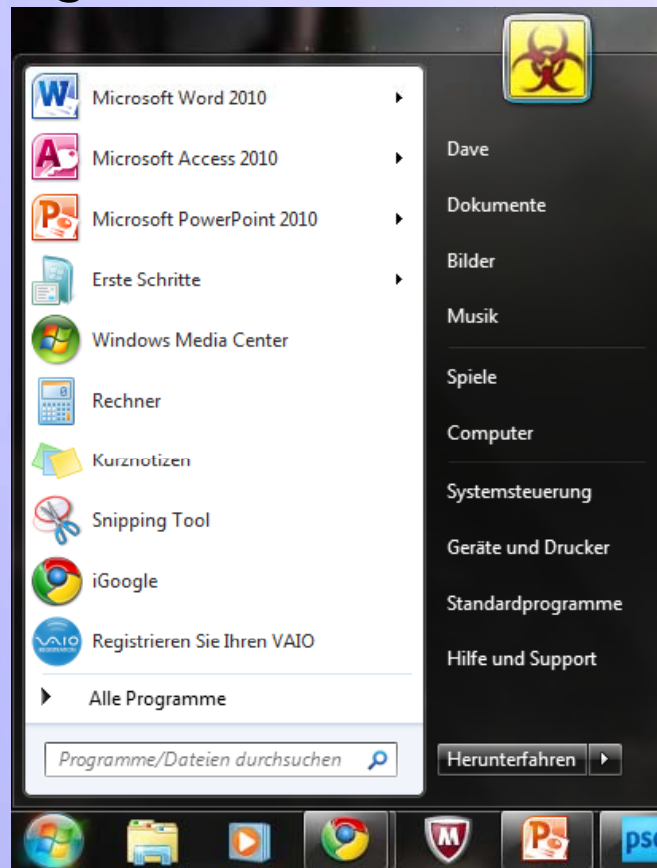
Microsoft Word 2010
Microsoft Access 2010
Microsoft PowerPoint 2010
Erste Schritte
Windows Media Center
Rechner
Kurznotizen
Snipping Tool
iGoogle
Registrieren Sie Ihren VAIO
Alle Programme
Programme/Dateien durchsuchen

Dave
Dokumente
Bilder
Musik
Spiele
Computer
Systemsteuerung
Geräte und Drucker
Standardprogramme
Hilfe und Support
Herunterfahren

psc